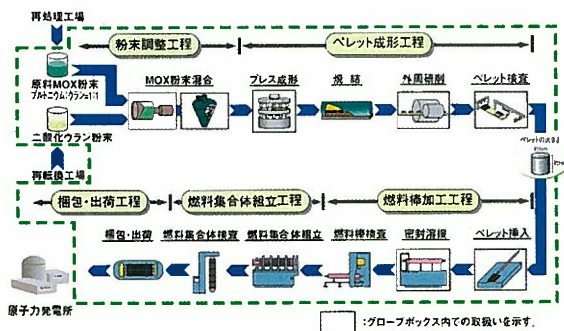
再処理工場

粉末調整工程

ペレット成形工程

原料MOX粉末
プルトニウム:ウラン=1:1

二酸化ウラン粉末

再転換工場

MOX粉末混合

プレス成形

焼結

外周研削

ペレット検査

ペレットの大きさ

梱包・出荷工程

燃料集合体組立工程

燃料棒加工工程

梱包・出荷

燃料集合体検査

燃料集合体組立

燃料棒検査

密封溶接

ペレット挿入

原子力発電所

:グローブボックス内での取扱いを示す。